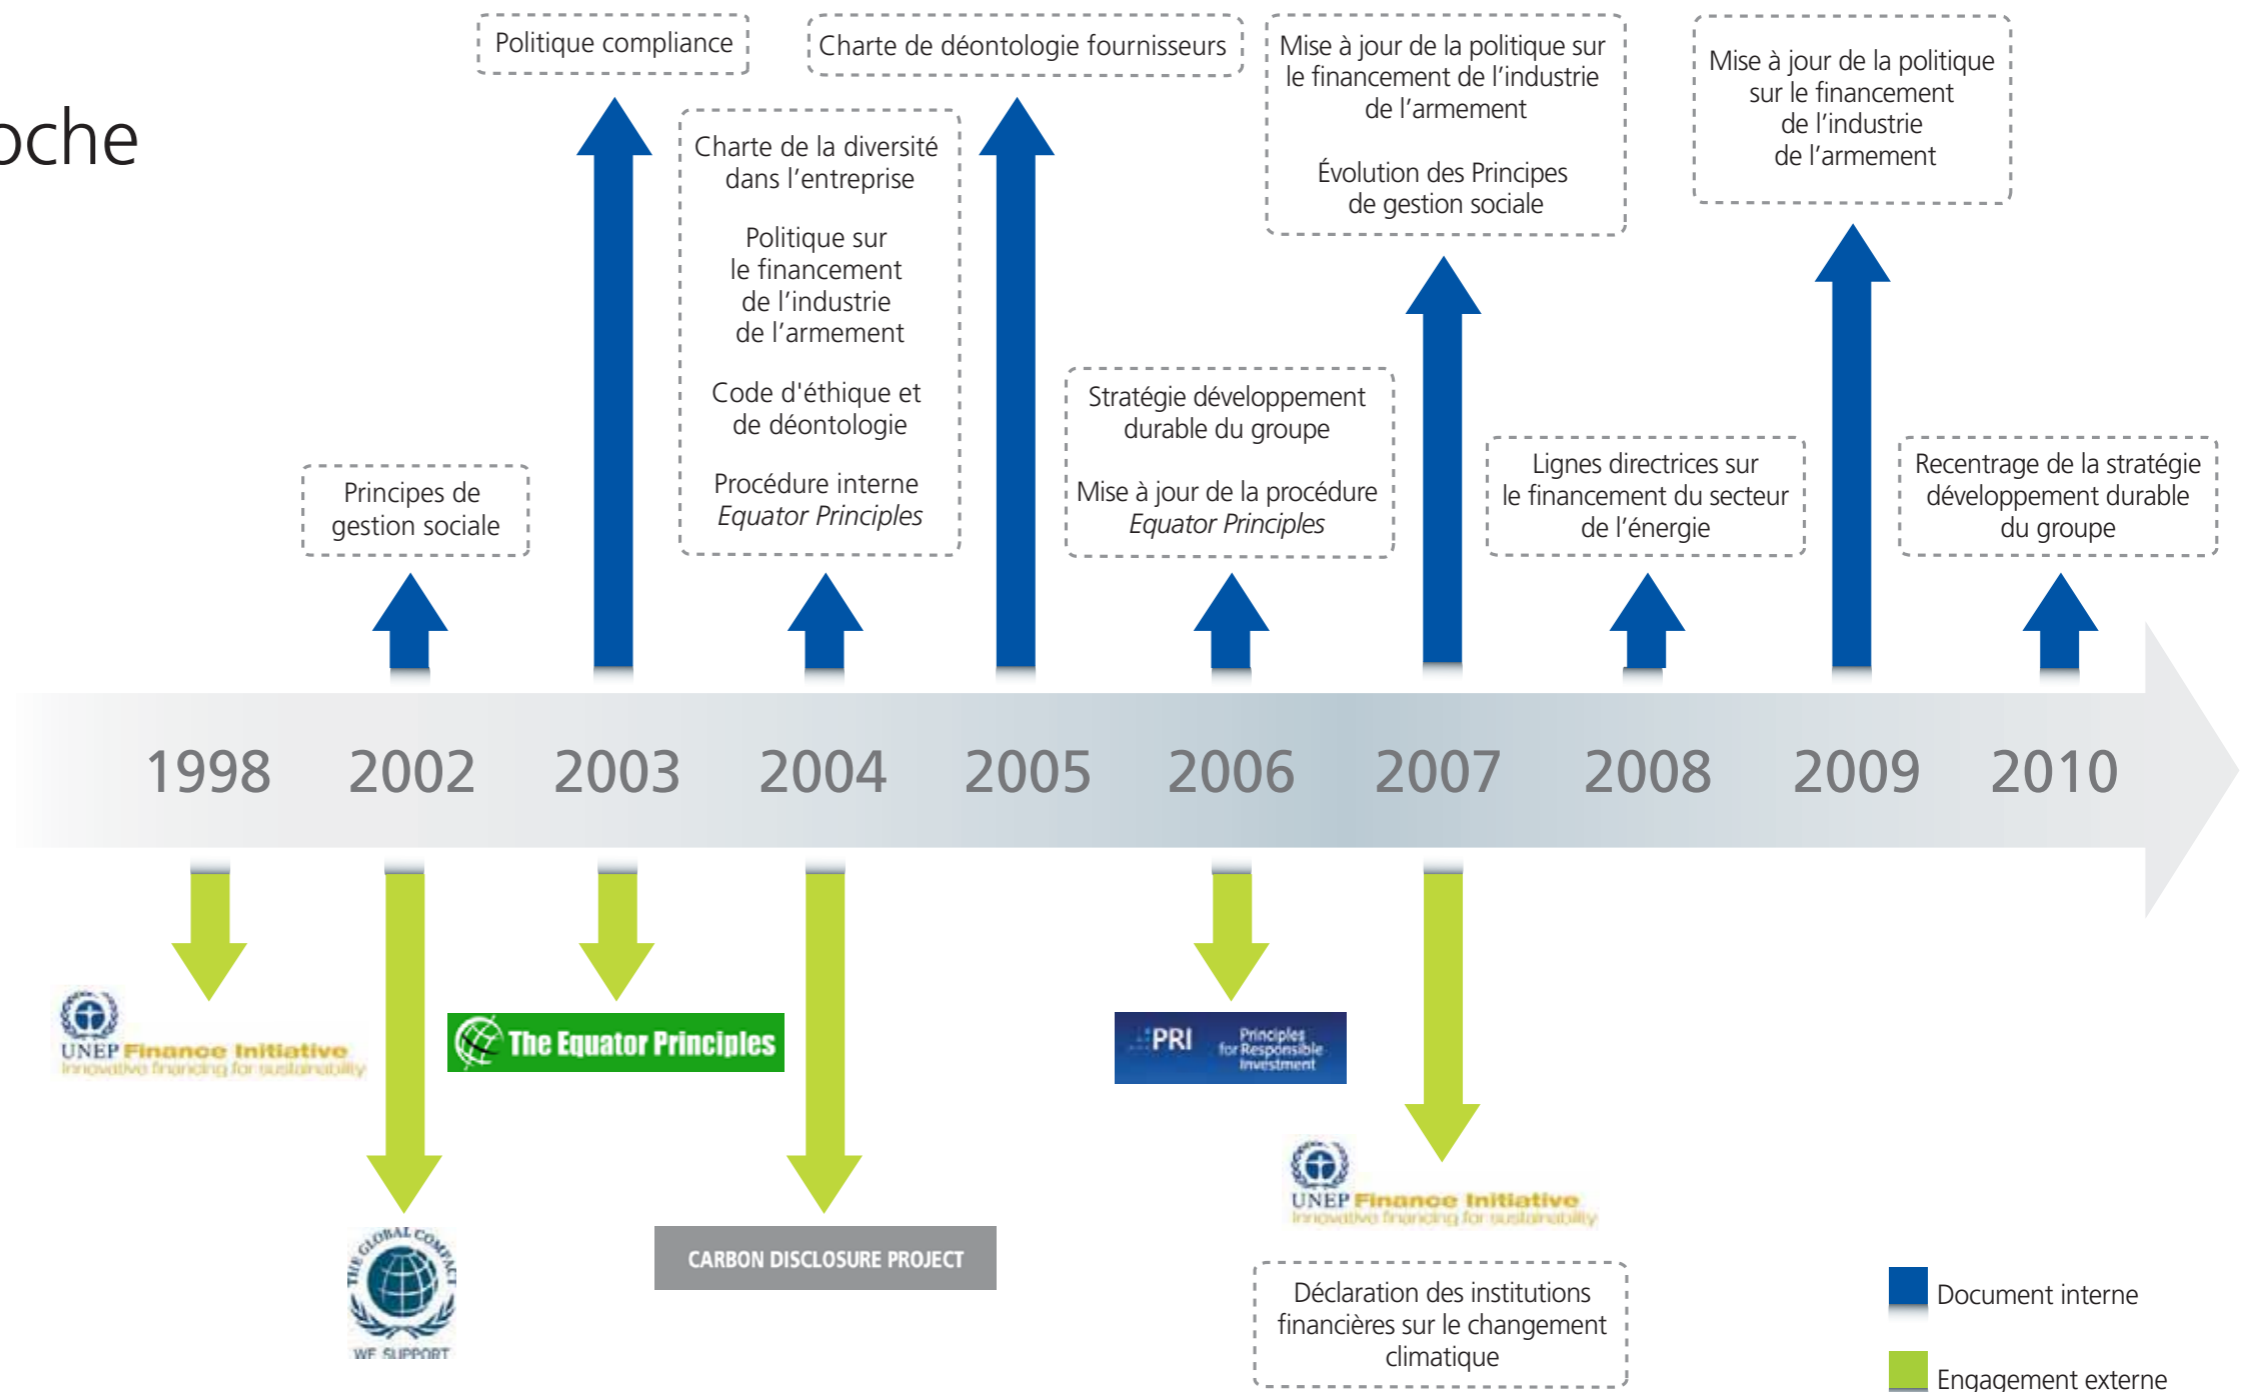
oche

Politique compliance

Charte de déontologie fournisseurs

Mise à jour de la politique sur le financement de l'industrie de l'armement

Évolution des Principes de gestion sociale

Mise à jour de la politique sur le financement de l'industrie de l'armement

Charte de la diversité dans l'entreprise

Politique sur le financement de l'industrie de l'armement

Code d'éthique et de déontologie

Procédure interne *Equator Principles*

Principes de gestion sociale

Stratégie développement durable du groupe

Mise à jour de la procédure *Equator Principles*

Lignes directrices sur le financement du secteur de l'énergie

Recentrage de la stratégie développement durable du groupe

1998 2002 2003 2004 2005 2006 2007 2008 2009 2010

UNEP Finance Initiative
Innovative financing for sustainability

The Equator Principles

PRI Principles for Responsible Investment

THE GLOBAL COMPACT
WE SUPPORT

CARBON DISCLOSURE PROJECT

UNEP Finance Initiative
Innovative financing for sustainability

Déclaration des institutions financières sur le changement climatique

Document interne

Engagement externe